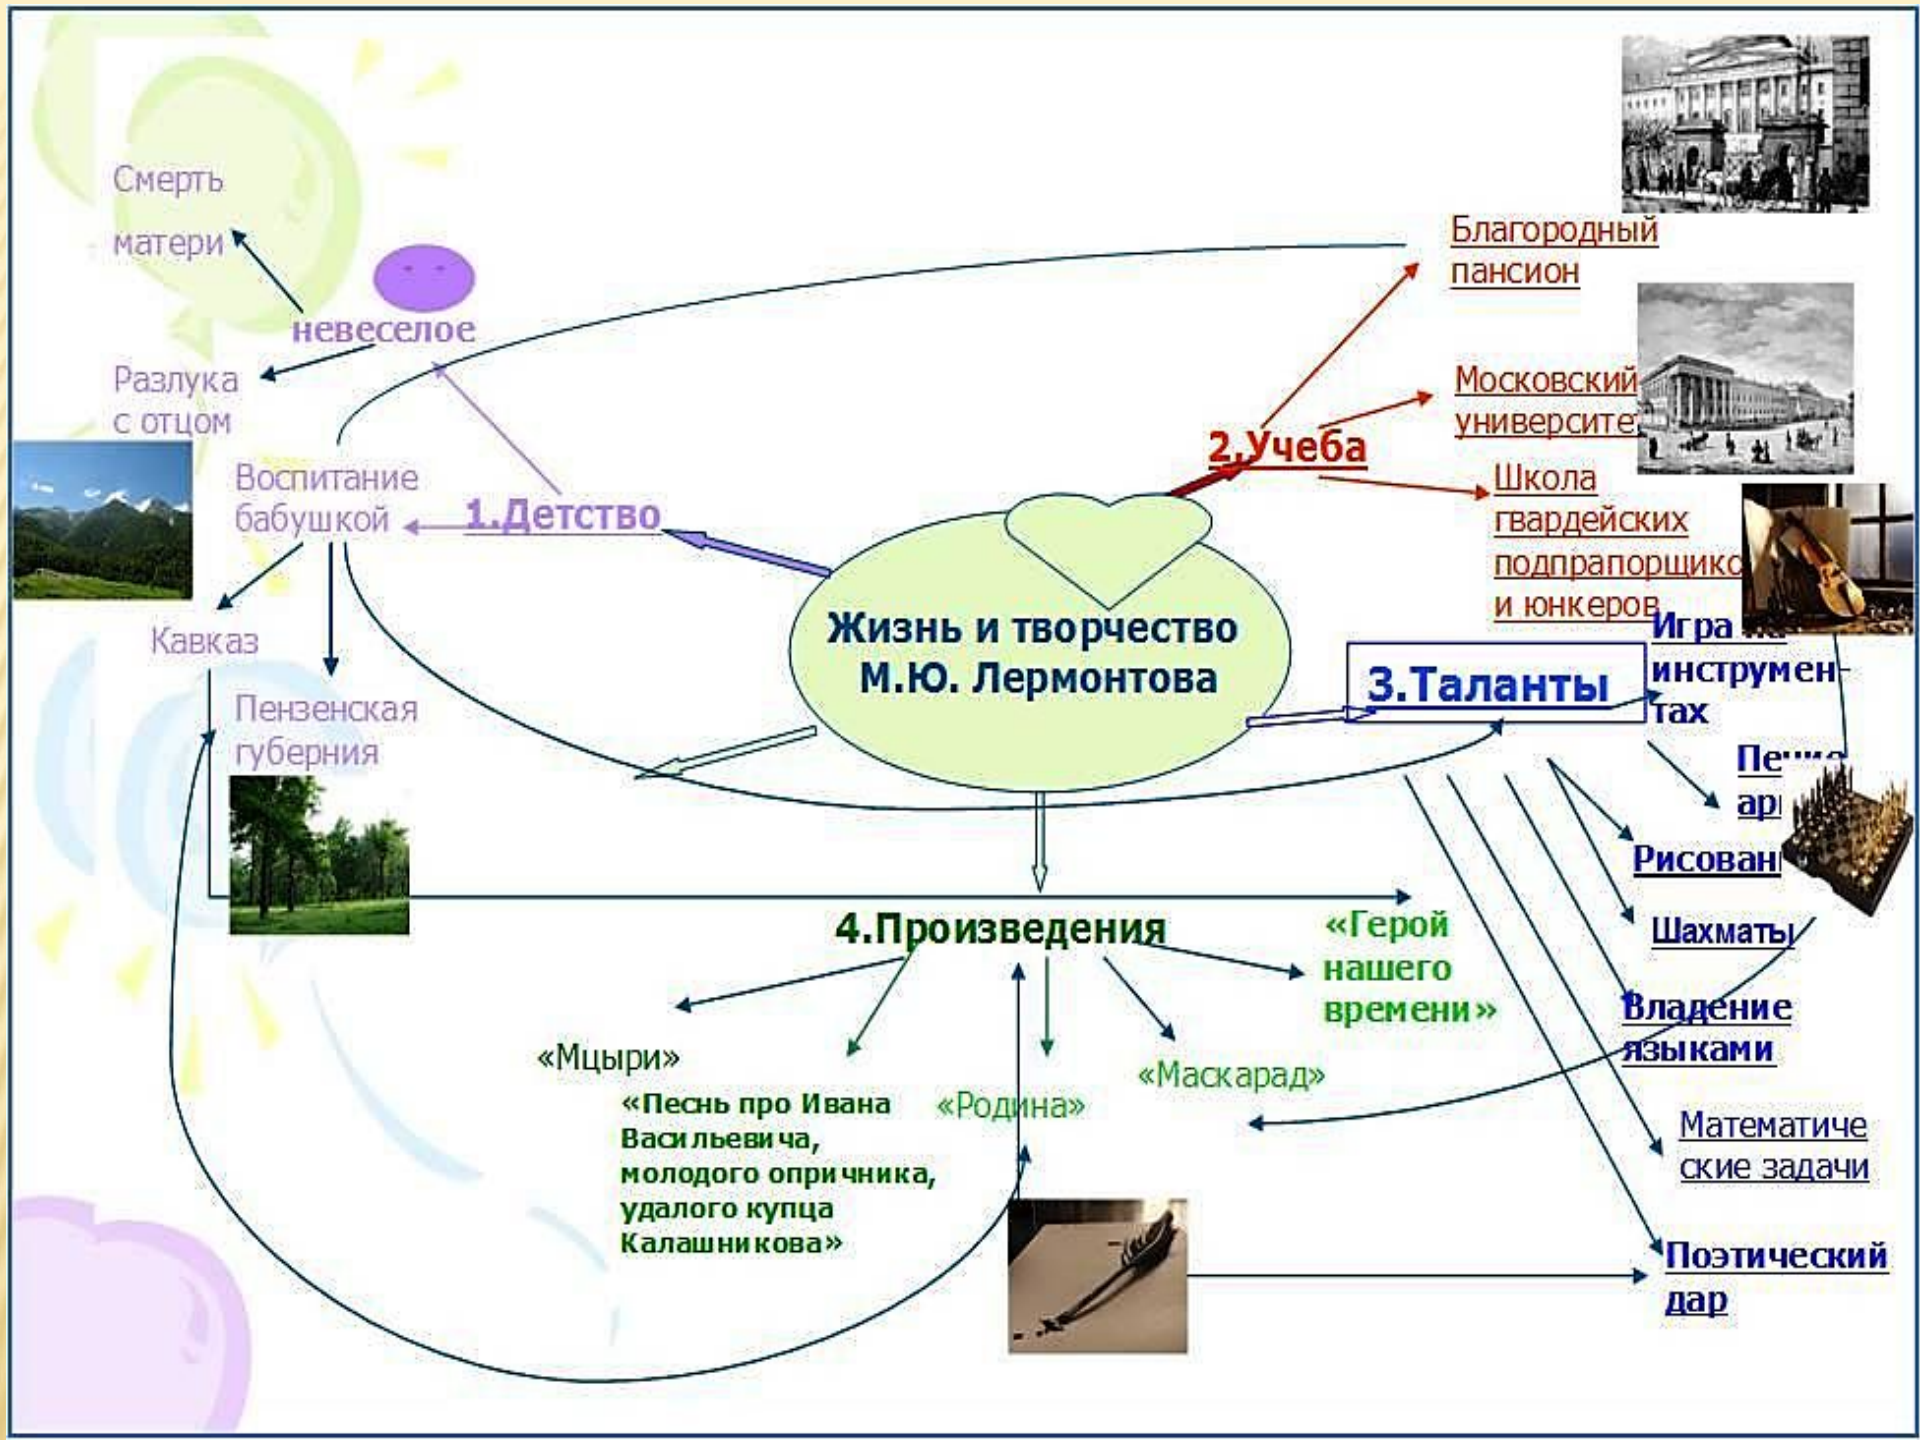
Жизнь и творчество М.Ю. Лермонтова

1.Детство

невеселое

Смерть матери

Разлука с отцом

Воспитание бабушкой

Кавказ

Пензенская губерния

2.Учеба

Благородный пансион

Московский университе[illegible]

Школа гвардейских подпрапорщико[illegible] и юнкеров

3.Таланты

Игра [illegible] инструмен-тах

Пе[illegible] ар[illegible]

Рисован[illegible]

Шахматы

Владение языками

Математические задачи

Поэтический дар

4.Произведения

«Герой нашего времени»

«Мцыри»

«Маскарад»

«Родина»

«Песнь про Ивана Васильевича, молодого опричника, удалого купца Калашникова»